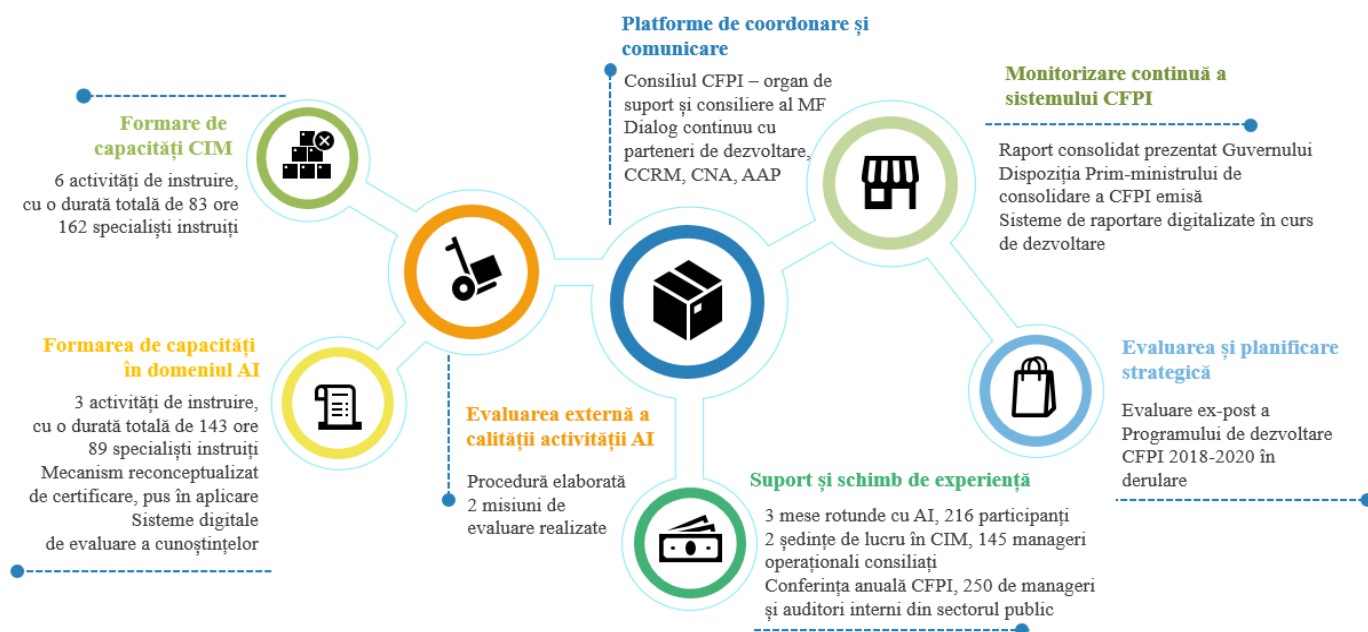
Platforme de coordonare și comunicare

Consiliul CFPI – organ de suport și consiliere al MF
Dialog continuu cu parteneri de dezvoltare, CCRM, CNA, AAP

Formare de capacități CIM

6 activități de instruire, cu o durată totală de 83 ore
162 specialiști instruiți

Monitorizare continuă a sistemului CFPI

Raport consolidat prezentat Guvernului
Dispoziția Prim-ministrului de consolidare a CFPI emisă
Sisteme de raportare digitalizate în curs de dezvoltare

Formarea de capacități în domeniul AI

3 activități de instruire, cu o durată totală de 143 ore
89 specialiști instruiți
Mecanism reconceptualizat de certificare, pus în aplicare
Sisteme digitale de evaluare a cunoștințelor

Evaluarea externă a calității activității AI

Procedură elaborată
2 misiuni de evaluare realizate

Evaluarea și planificare strategică

Evaluare ex-post a Programului de dezvoltare CFPI 2018-2020 în derulare

Suport și schimb de experiență

3 mese rotunde cu AI, 216 participanți
2 ședințe de lucru în CIM, 145 manageri operaționali consiliați
Conferința anuală CFPI, 250 de manageri și auditori interni din sectorul public